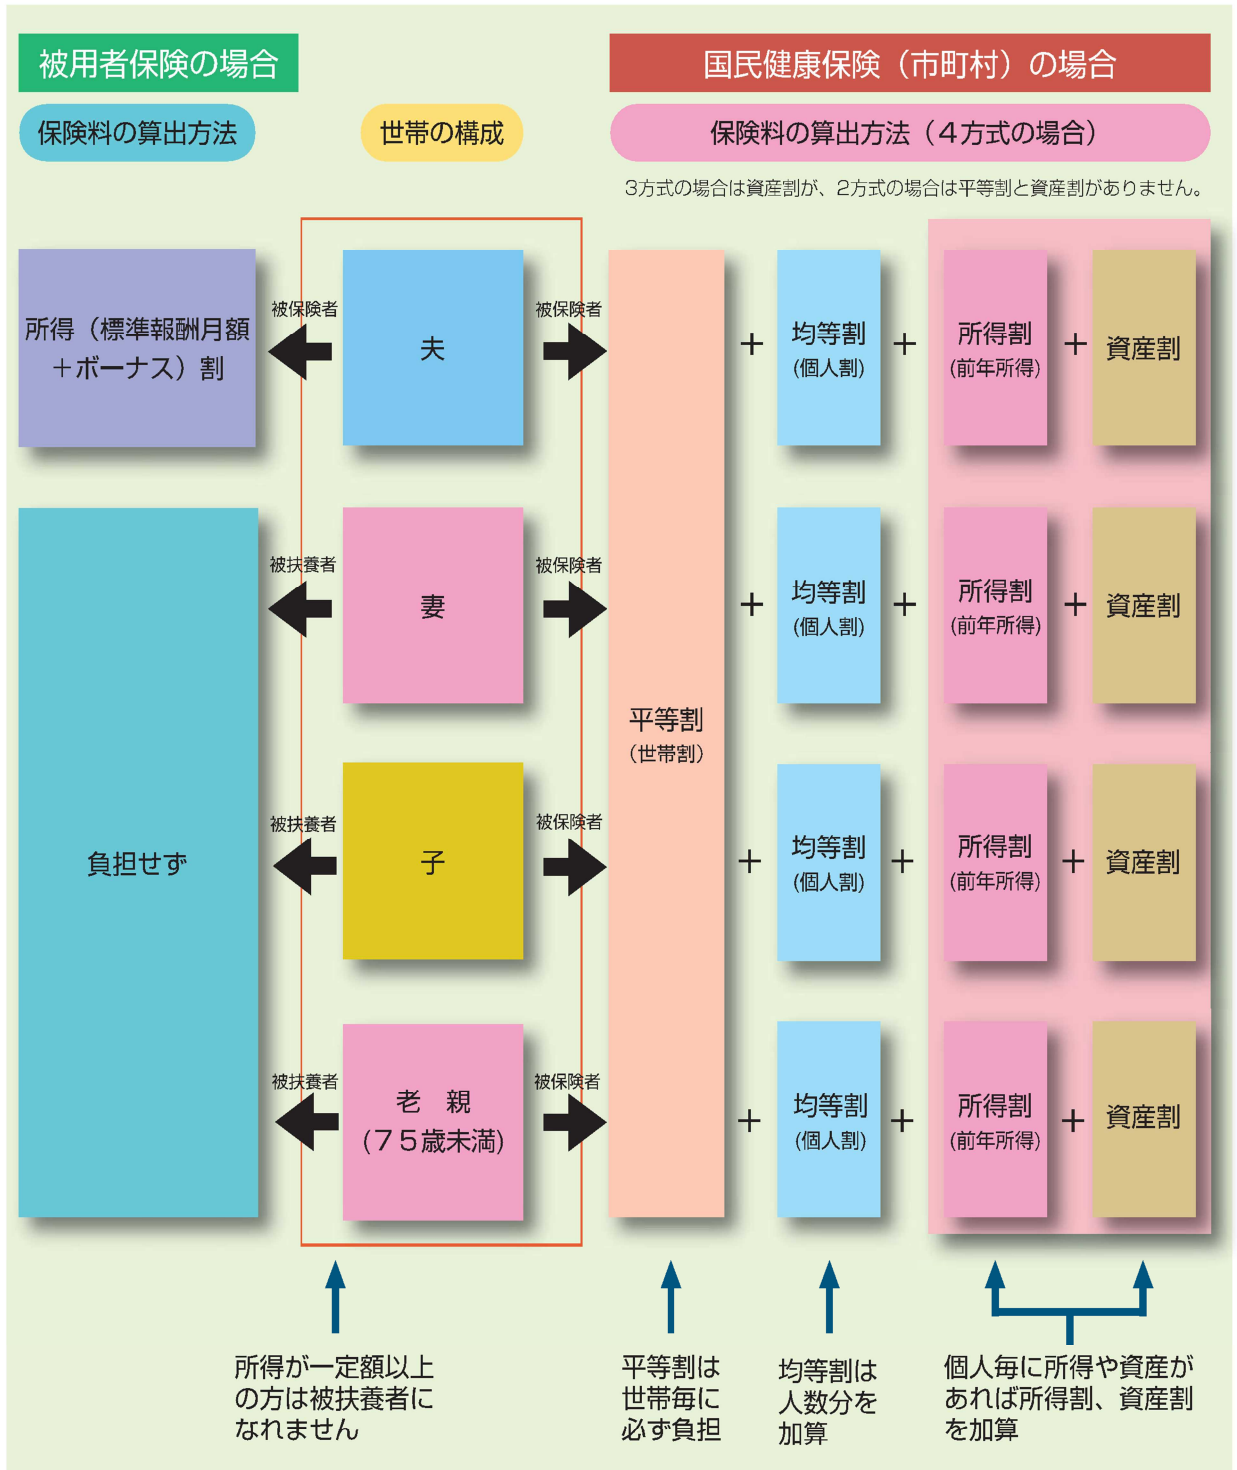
被用者保険の場合

国民健康保険（市町村）の場合

保険料の算出方法

世帯の構成

保険料の算出方法（4方式の場合）

3方式の場合は資産割が、2方式の場合は平等割と資産割がありません。

所得（標準報酬月額＋ボーナス）割

被保険者

夫

被保険者

＋ 均等割（個人割） ＋ 所得割（前年所得） ＋ 資産割

負担せず

被扶養者

妻

被保険者

＋ 均等割（個人割） ＋ 所得割（前年所得） ＋ 資産割

平等割（世帯割）

被扶養者

子

被保険者

＋ 均等割（個人割） ＋ 所得割（前年所得） ＋ 資産割

被扶養者

老 親（75歳未満）

被保険者

＋ 均等割（個人割） ＋ 所得割（前年所得） ＋ 資産割

所得が一定額以上の方は被扶養者になれません

平等割は世帯毎に必ず負担

均等割は人数分を加算

個人毎に所得や資産があれば所得割、資産割を加算